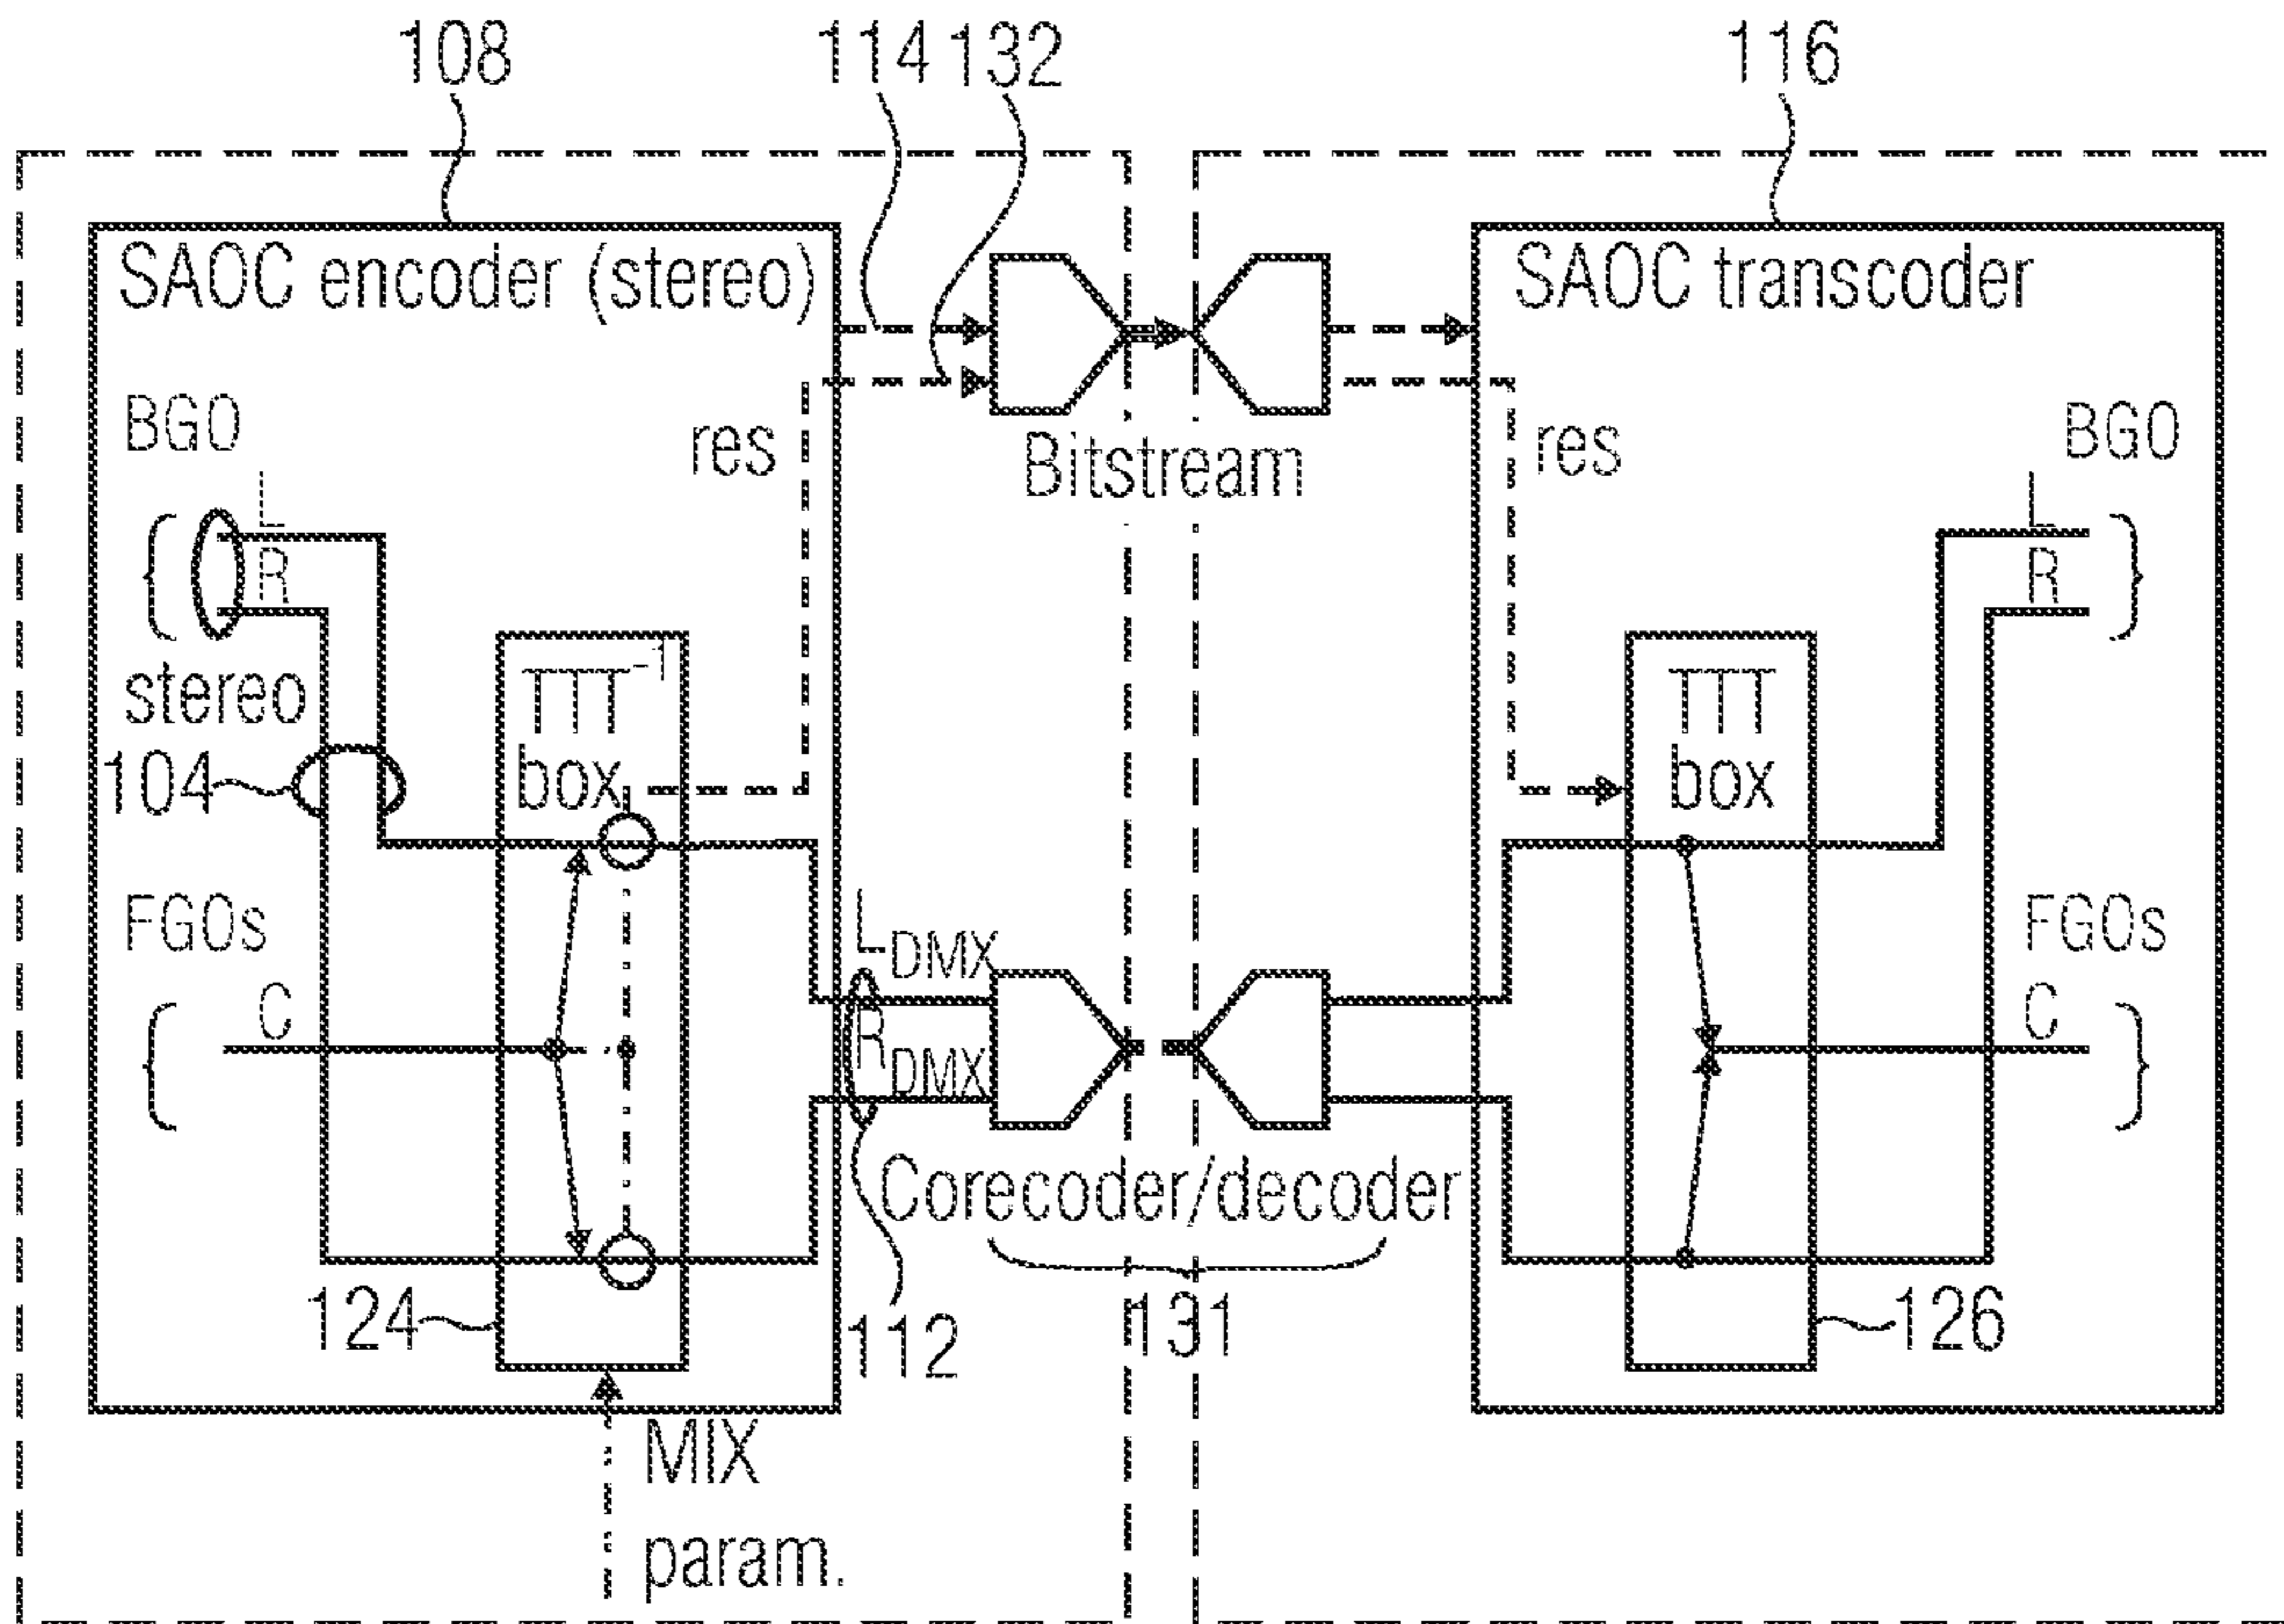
108

114 132

116

SAOC encoder (stereo)

Bitstream

SAOC transcoder

BGO

res

res

BGO

L

R

L

R

stereo

$TTT^{-1}$

box

TTT

box

104

FGOs

$L_{DMX}$

FGOs

C

$R_{DMX}$

C

Corecoder/decoder

124

112

131

126

MIX

param.